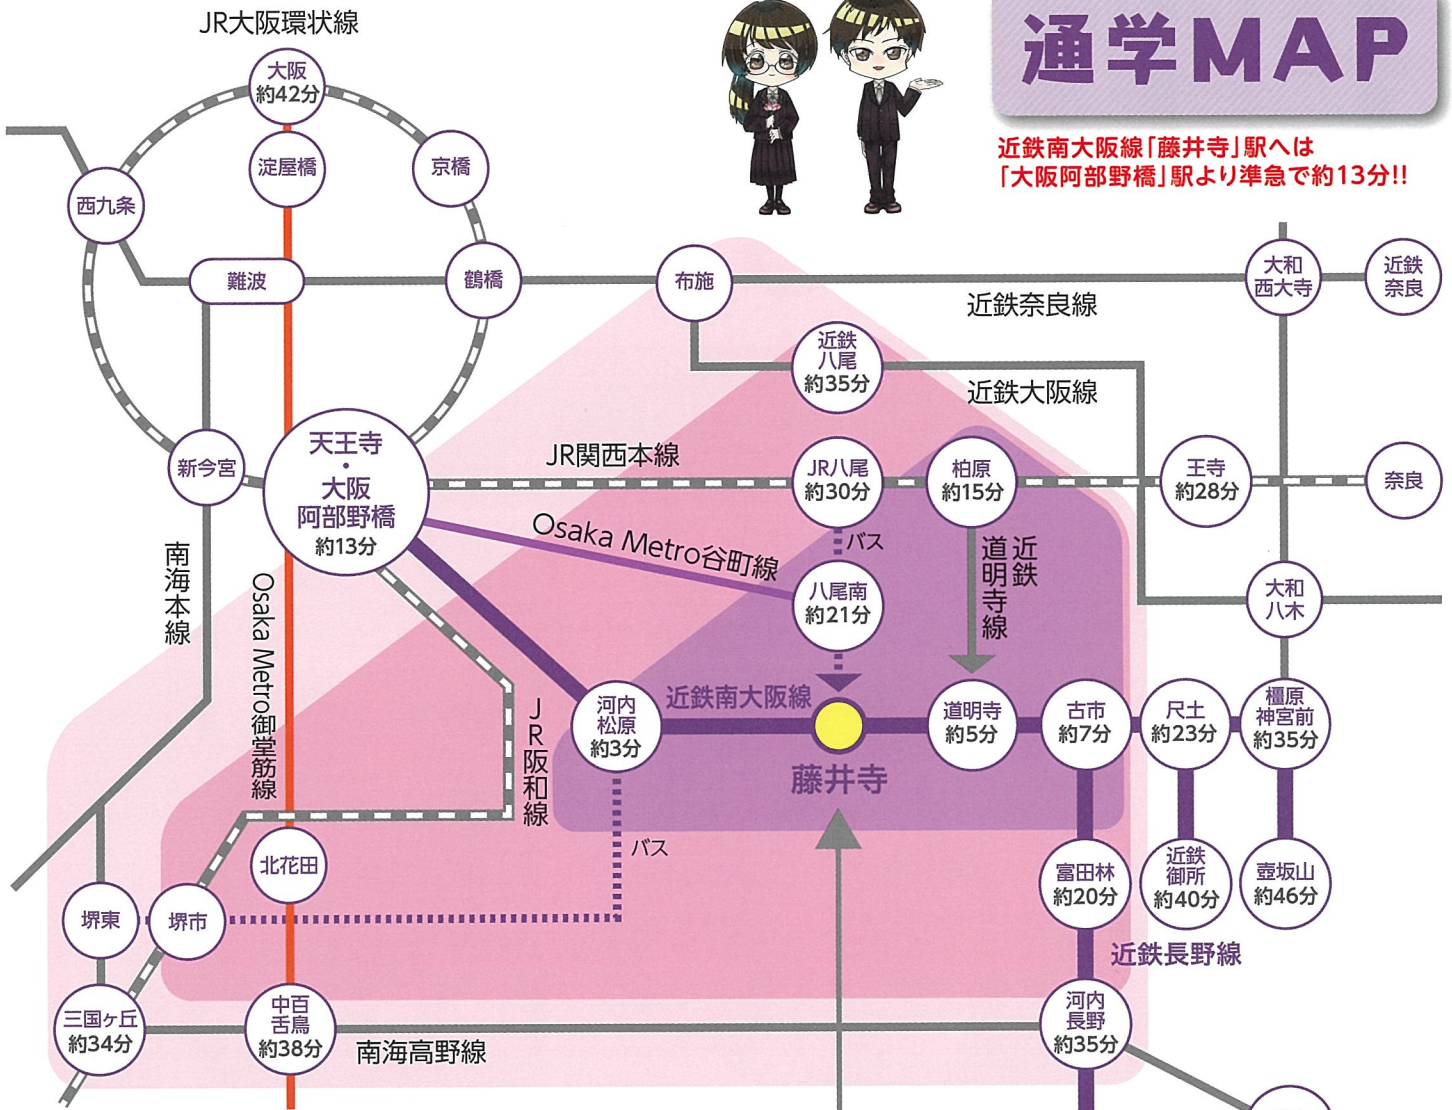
JR大阪環状線

通学MAP

近鉄南大阪線「藤井寺」駅へは
「大阪阿部野橋」駅より準急で約13分!!

大阪
約42分

淀屋橋

京橋

西九条

難波

鶴橋

布施

大和
西大寺

近鉄
奈良

近鉄奈良線

近鉄
八尾
約35分

近鉄大阪線

天王寺
・
大阪
阿部野橋
約13分

新今宮

JR関西本線

JR八尾
約30分

柏原
約15分

王寺
約28分

奈良

バス

Osaka Metro谷町線

八尾南
約21分

近鉄
道明寺線

大和
八木

南海本線

Osaka Metro御堂筋線

JR阪和線

河内
松原
約3分

近鉄南大阪線

藤井寺

道明寺
約5分

古市
約7分

尺土
約23分

橿原
神宮前
約35分

バス

北花田

富田林
約20分

近鉄
御所
約40分

壺坂山
約46分

堺東

堺市

近鉄長野線

三国ヶ丘
約34分

中百
舌鳥
約38分

南海高野線

河内
長野
約35分